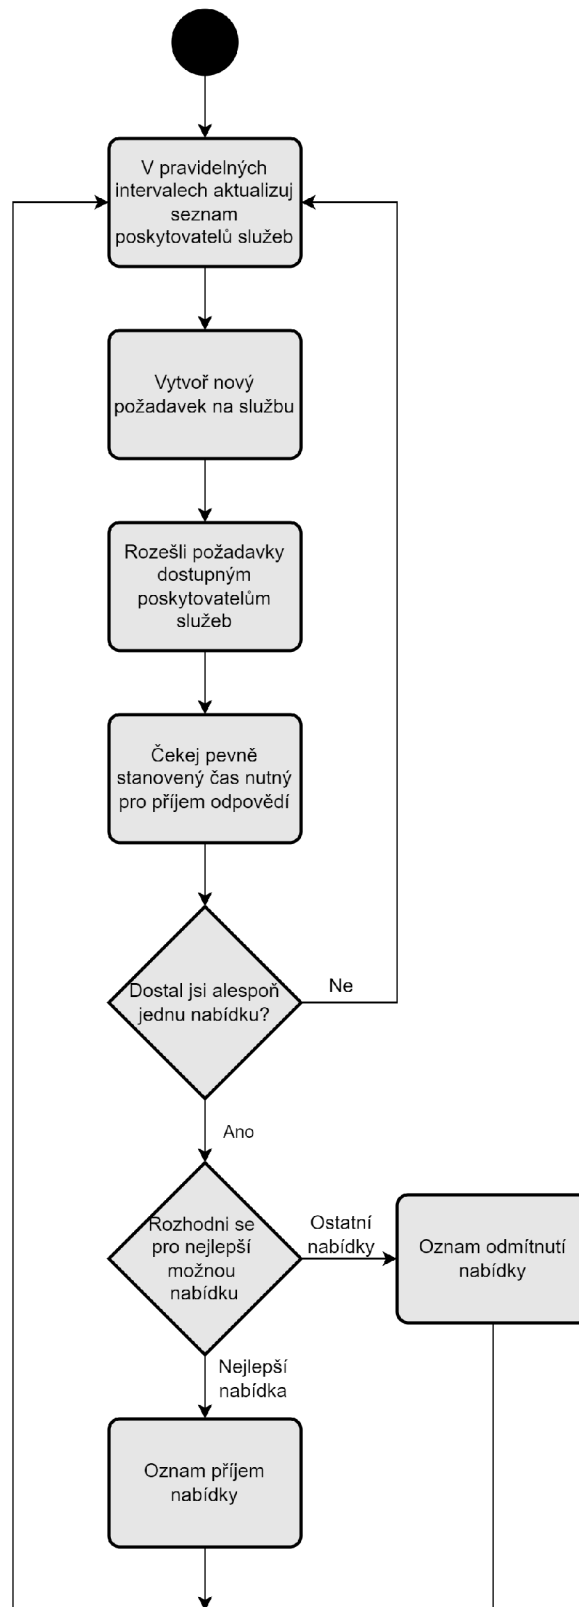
V pravidelných intervalech aktualizuj seznam poskytovatelů služeb

Vytvoř nový požadavek na službu

Rozešli požadavky dostupným poskytovatelům služeb

Čekej pevně stanovený čas nutný pro příjem odpovědí

Dostal jsi alespoň jednu nabídku?

Ne

Ano

Rozhodni se pro nejlepší možnou nabídku

Ostatní nabídky

Oznam odmítnutí nabídky

Nejlepší nabídka

Oznam příjem nabídky